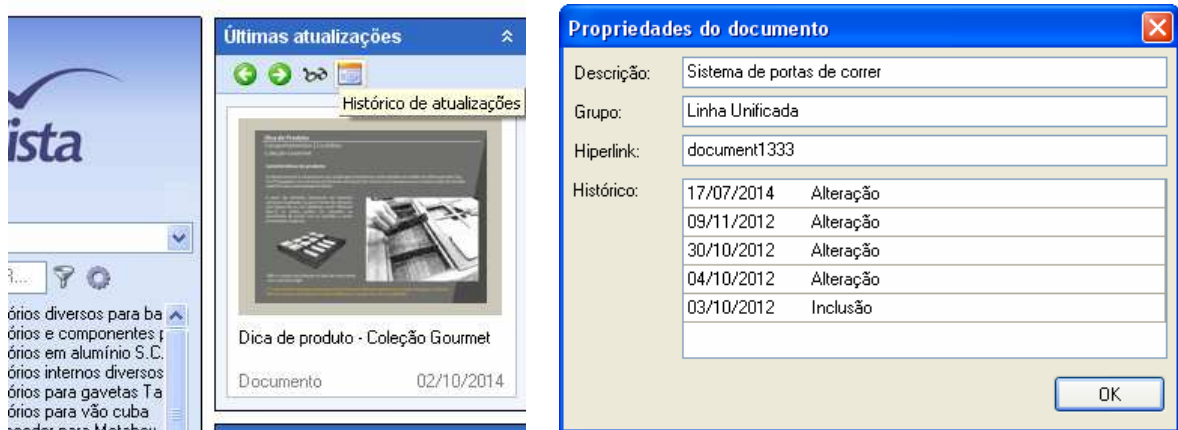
ista

R...

órios diversos para ba
órios e componentes p
órios em alumínio S.C.
órios internos diversos
órios para gavetas Ta
órios para vão cuba
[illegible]

Últimas atualizações

Histórico de atualizações

Dica de produto - Coleção Gourmet

Documento 02/10/2014

Propriedades do documento

Descrição: Sistema de portas de correr

Grupo: Linha Unificada

Hiperlink: document1333

Histórico:

| | |
|---|---|
| 17/07/2014 | Alteração |
| 09/11/2012 | Alteração |
| 30/10/2012 | Alteração |
| 04/10/2012 | Alteração |
| 03/10/2012 | Inclusão |

OK